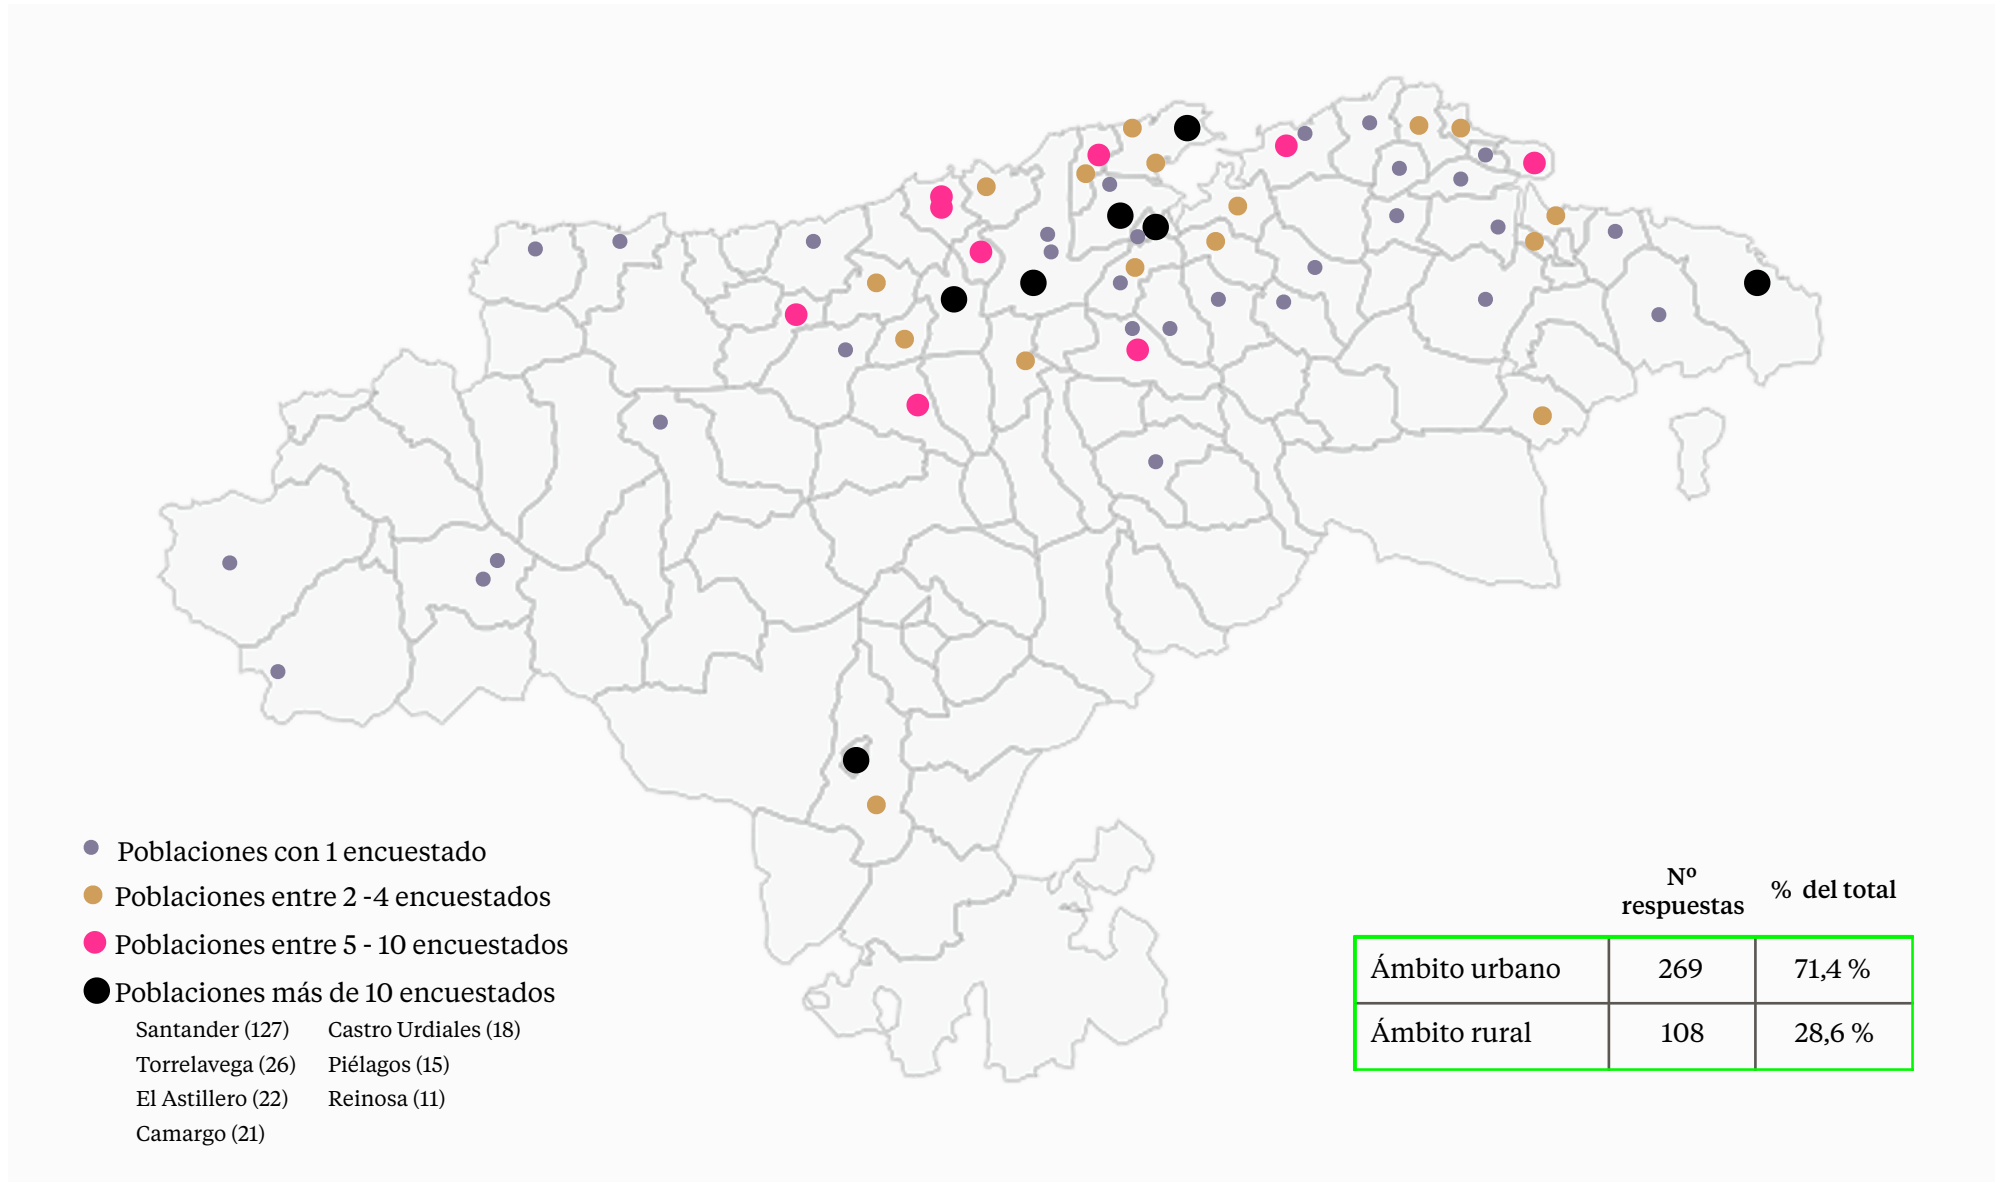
Poblaciones con 1 encuestado
Poblaciones entre 2 -4 encuestados
Poblaciones entre 5 - 10 encuestados
Poblaciones más de 10 encuestados

Santander (127)
Torrelavega (26)
El Astillero (22)
Camargo (21)

Castro Urdiales (18)
Piélagos (15)
Reinosa (11)

| | Nº respuestas | % del total |
|---|---|---|
| Ámbito urbano | 269 | 71,4 % |
| Ámbito rural | 108 | 28,6 % |